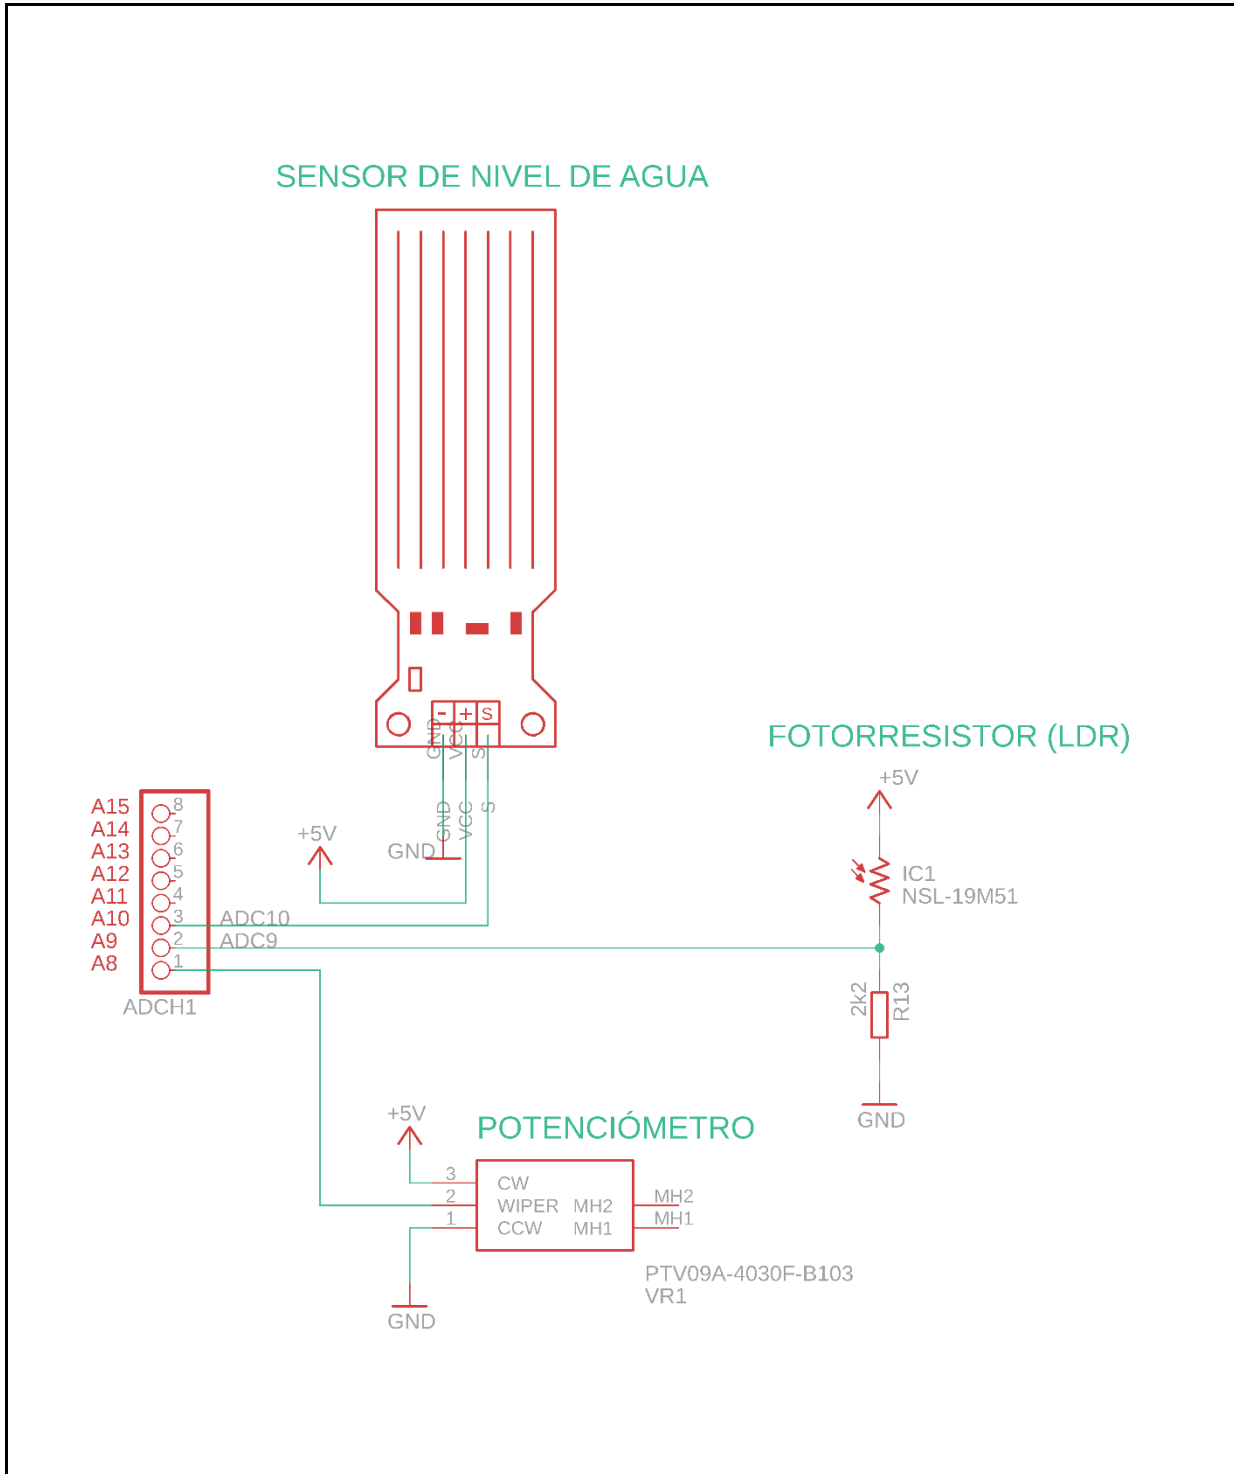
SENSOR DE NIVEL DE AGUA

- + S

GND VCC S

GND VCC S

+5V

GND

FOTORRESISTOR (LDR)

+5V

IC1
NSL-19M51

A15 8
A14 7
A13 6
A12 5
A11 4
A10 3
A9 2
A8 1

ADC10
ADC9

ADCH1

2k2 R13

GND

+5V

POTENCIÓMETRO

3 CW
2 WIPER MH2
1 CCW MH1

MH2
MH1

PTV09A-4030F-B103
VR1

GND